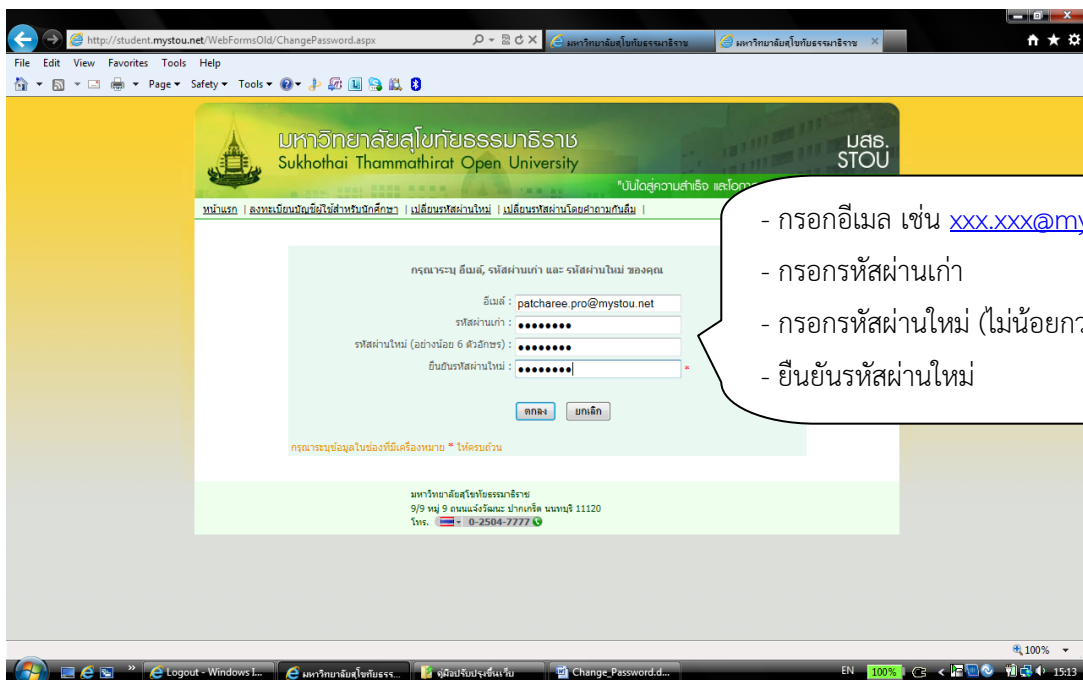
http://student.mystou.net/WebFormsOld/ChangePassword.aspx
มหาวิทยาลัยสุโขทัยธรรมาธิราช
มหาวิทยาลัยสุโขทัยธรรมาธิราช
File Edit View Favorites Tools Help
Page ▾ Safety ▾ Tools ▾

มหาวิทยาลัยสุโขทัยธรรมาธิราช
Sukhothai Thammathirat Open University
มสธ.
STOU
"บันไดสู่ความสำเร็จ และโอกาส

หน้าแรก | ลงทะเบียนบัญชีผู้ใช้สำหรับนักศึกษา | เปลี่ยนรหัสผ่านใหม่ | เปลี่ยนรหัสผ่านโดยคำถามกันลืม |

กรุณาระบุ อีเมล์, รหัสผ่านเก่า และ รหัสผ่านใหม่ ของคุณ
อีเมล์ : patcharee.pro@mystou.net
รหัสผ่านเก่า : ••••••••
รหัสผ่านใหม่ (อย่างน้อย 6 ตัวอักษร) : ••••••••
ยืนยันรหัสผ่านใหม่ : •••••••• *
ตกลง ยกเลิก
กรุณาระบุข้อมูลในช่องที่มีเครื่องหมาย * ให้ครบถ้วน

- กรอกอีเมล เช่น xxx.xxx@my
- กรอกรหัสผ่านเก่า
- กรอกรหัสผ่านใหม่ (ไม่น้อยกว
- ยืนยันรหัสผ่านใหม่

มหาวิทยาลัยสุโขทัยธรรมาธิราช
9/9 หมู่ 9 ถนนแจ้งวัฒนะ ปากเกร็ด นนทบุรี 11120
โทร. 0-2504-7777

100%
Logout - Windows I... มหาวิทยาลัยสุโขทัยธรร... คู่มือปรับปรุงชิ้นเว็บ Change_Password.d... EN 100% 15:13